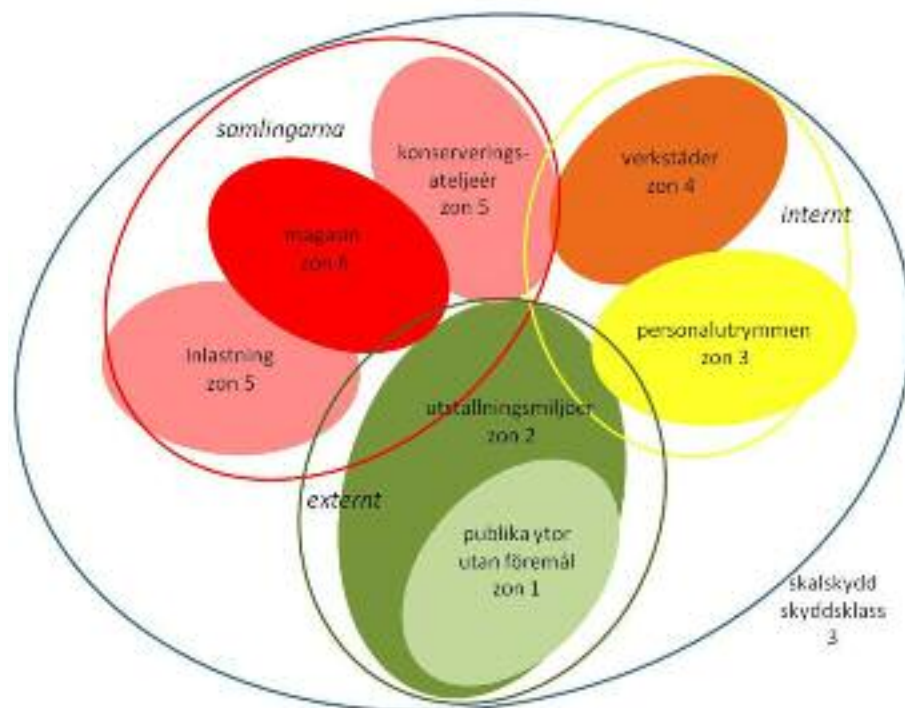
samlingarna

konserverings-ateljeér
zon 5

verkstäder
zon 4

internt

magasin
zon 6

personalutrymmen
zon 3

inlastning
zon 5

utställningsmiljöer
zon 2

externt

publika ytor
utan föremål
zon 1

skalskydd
skyddsklass
3